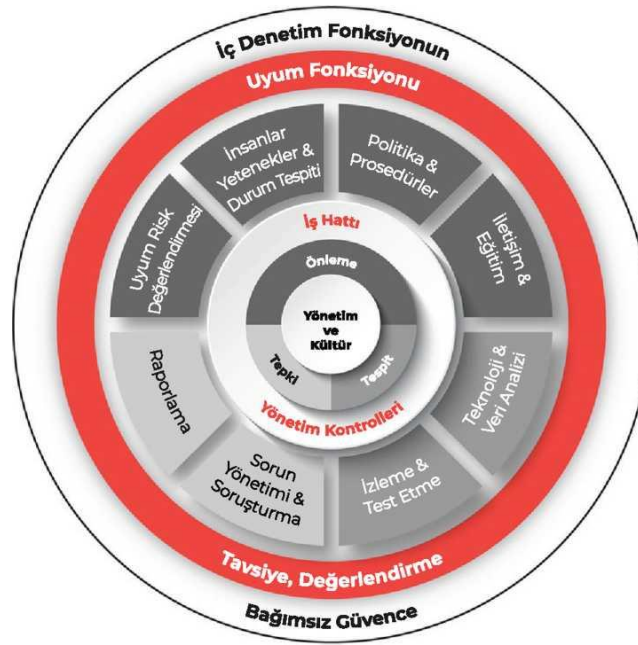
İç Denetim Fonksiyonun

Uyum Fonksiyonu

İnsanlar Yetenekler & Durum Tespiti

Politika & Prosedürler

İletişim & Eğitim

Teknoloji & Veri Analizi

İzleme & Test Etme

Sorun Yönetimi & Soruşturma

Raporlama

Uyum Risk Değerlendirmesi

İş Hattı

Önleme

Yönetim ve Kültür

Tepki

Tespit

Yönetim Kontrolleri

Tavsiye, Değerlendirme

Bağımsız Güvence